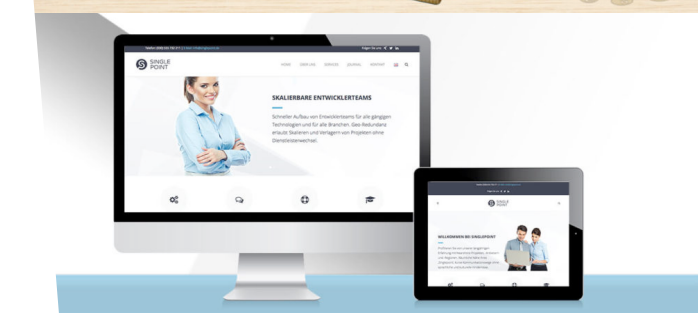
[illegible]

SINGLE POINT

HOME ÜBER UNS SERVICES JOURNAL KONTAKT

SKALIERBARE ENTWICKLERTEAMS

Schneller Aufbau von Entwicklerteams für alle gängigen Technologien und für alle Branchen. Geo-Redundanz erlaubt Skalieren und Verlagern von Projekten ohne Dienstleisterwechsel.

SINGLE POINT

WILLKOMMEN BEI SINGLEPOINT

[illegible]